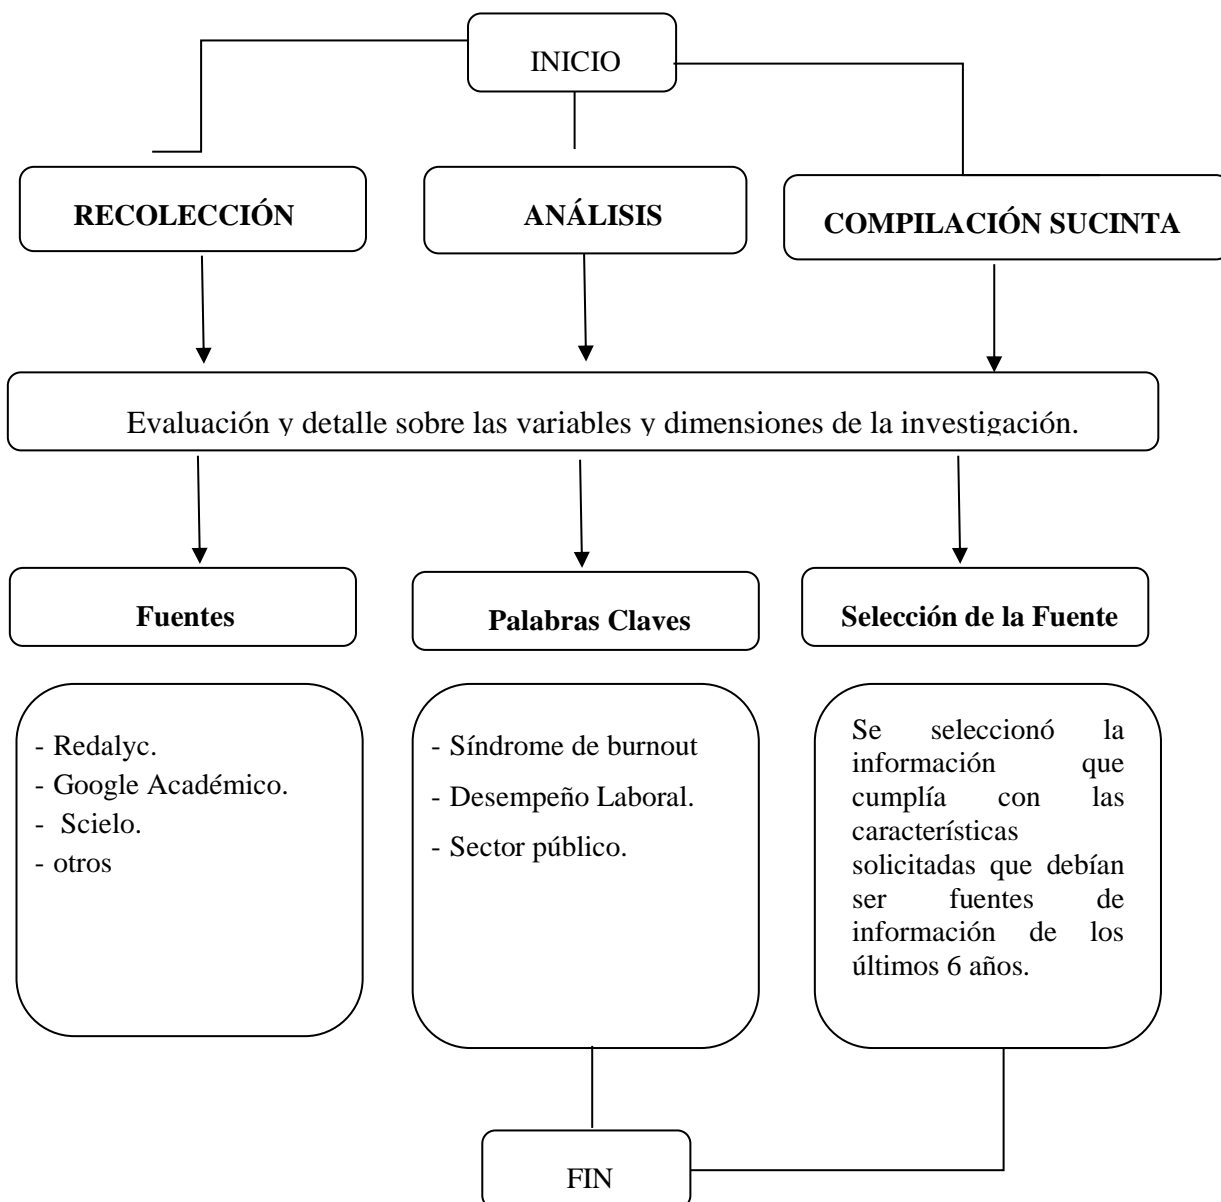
INICIO

RECOLECCIÓN

ANÁLISIS

COMPILACIÓN SUCINTA

Evaluación y detalle sobre las variables y dimensiones de la investigación.

Fuentes

Palabras Claves

Selección de la Fuente

- Redalyc.
- Google Académico.
- Scielo.
- otros

- Síndrome de burnout
- Desempeño Laboral.
- Sector público.

Se seleccionó la información que cumplía con las características solicitadas que debían ser fuentes de información de los últimos 6 años.

FIN